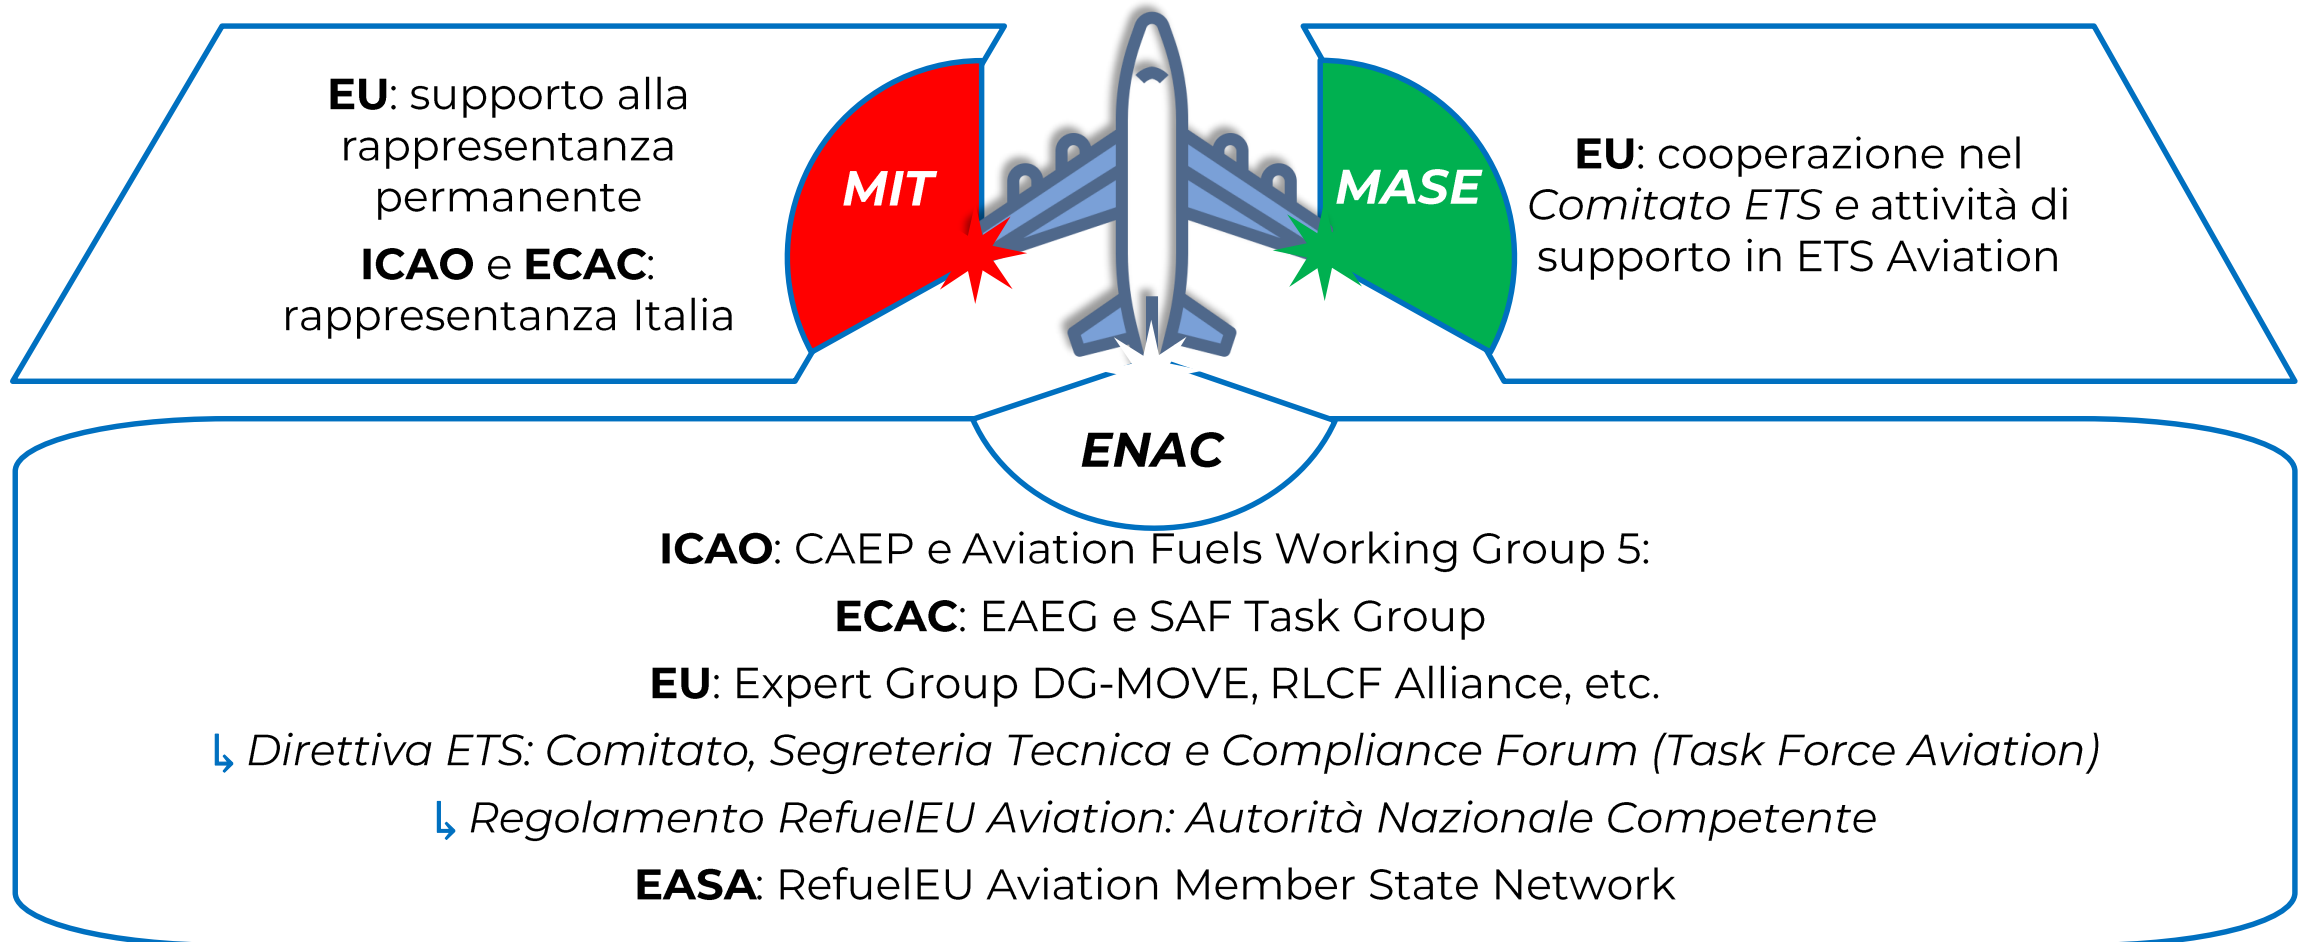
**EU**: supporto alla rappresentanza permanente

**ICAO** e **ECAC**: rappresentanza Italia

*MIT*

*MASE*

**EU**: cooperazione nel *Comitato ETS* e attività di supporto in ETS Aviation

*ENAC*

**ICAO**: CAEP e Aviation Fuels Working Group 5:

**ECAC**: EAEG e SAF Task Group

**EU**: Expert Group DG-MOVE, RLCF Alliance, etc.

↳ *Direttiva ETS: Comitato, Segreteria Tecnica e Compliance Forum (Task Force Aviation)*

↳ *Regolamento RefuelEU Aviation: Autorità Nazionale Competente*

**EASA**: RefuelEU Aviation Member State Network